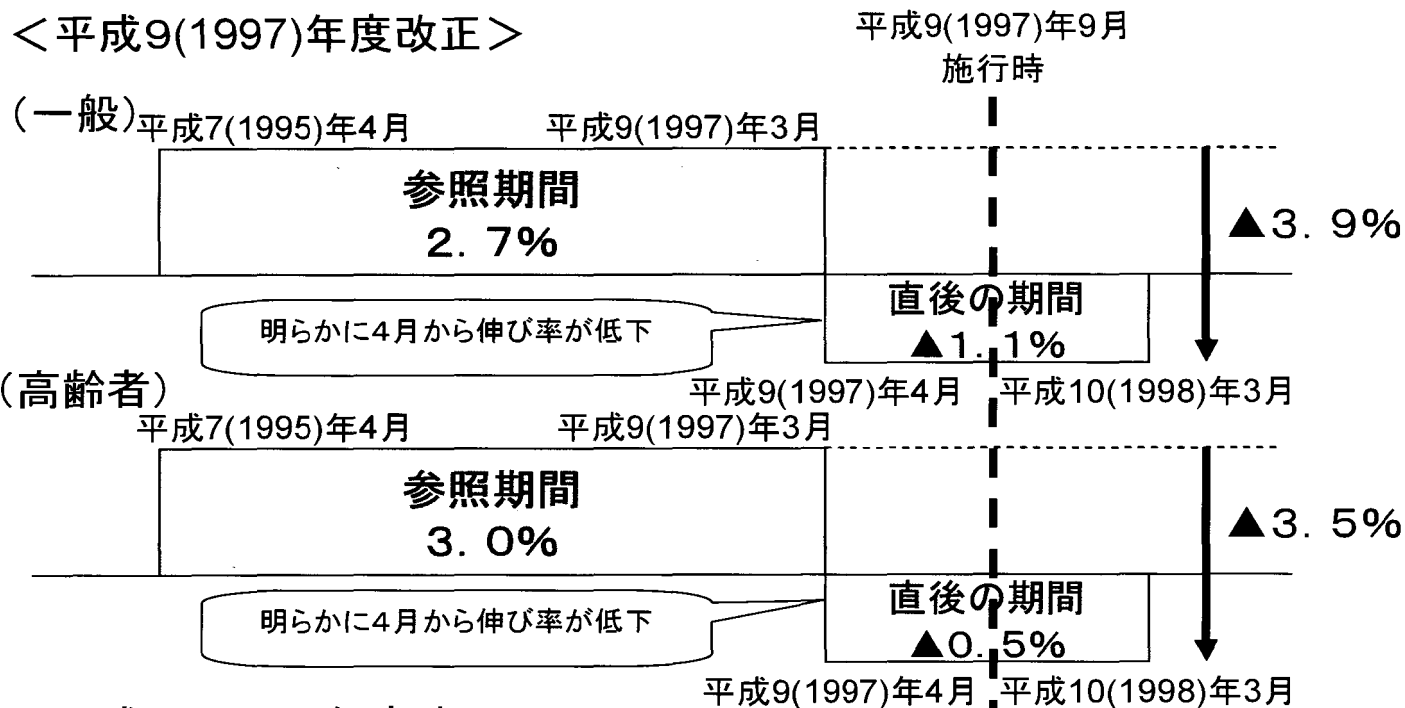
＜平成9(1997)年度改正＞

平成9(1997)年9月
施行時

(一般) 平成7(1995)年4月　平成9(1997)年3月

参照期間
2．7%

▲3．9%

直後の期間
▲1．1%

明らかに4月から伸び率が低下

平成9(1997)年4月　平成10(1998)年3月

(高齢者) 平成7(1995)年4月　平成9(1997)年3月

参照期間
3．0%

▲3．5%

直後の期間
▲0．5%

明らかに4月から伸び率が低下

平成9(1997)年4月　平成10(1998)年3月